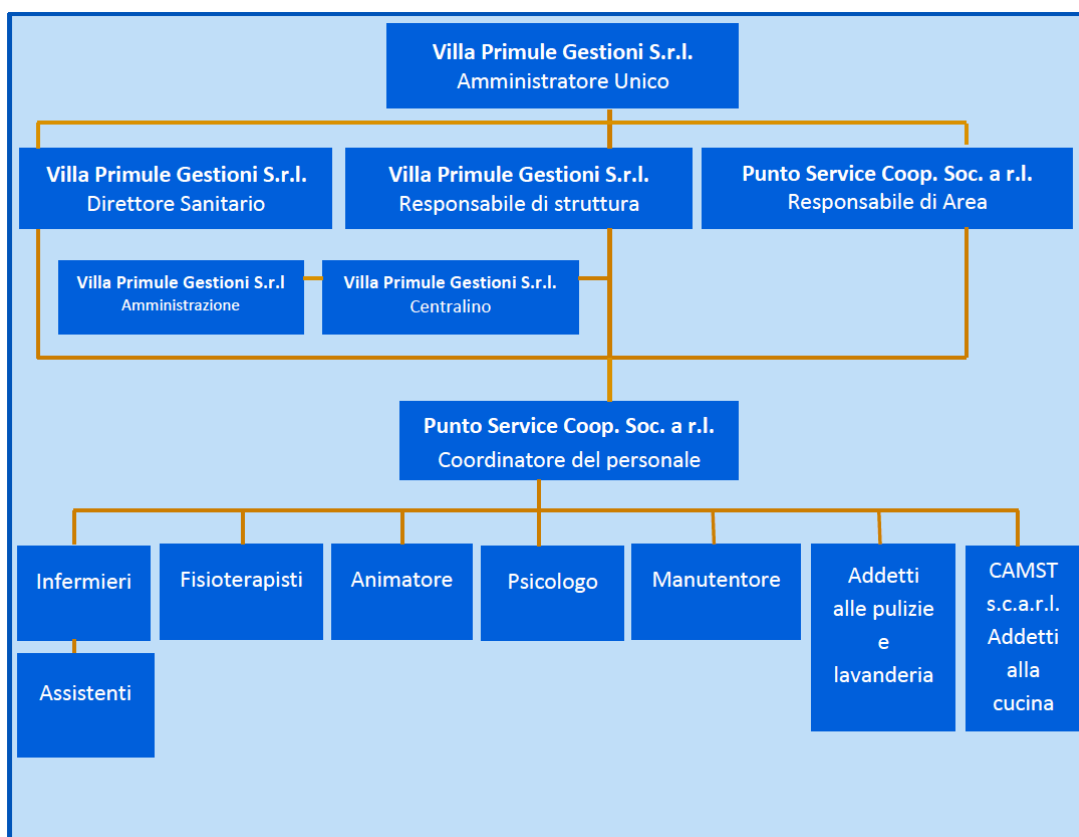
Villa Primule Gestioni S.r.l.
Amministratore Unico

Villa Primule Gestioni S.r.l.
Direttore Sanitario

Villa Primule Gestioni S.r.l.
Responsabile di struttura

Punto Service Coop. Soc. a r.l.
Responsabile di Area

Villa Primule Gestioni S.r.l
Amministrazione

Villa Primule Gestioni S.r.l.
Centralino

Punto Service Coop. Soc. a r.l.
Coordinatore del personale

Infermieri

Assistenti

Fisioterapisti

Animatore

Psicologo

Manutentore

Addetti alle pulizie e lavanderia

CAMST s.c.a.r.l. Addetti alla cucina